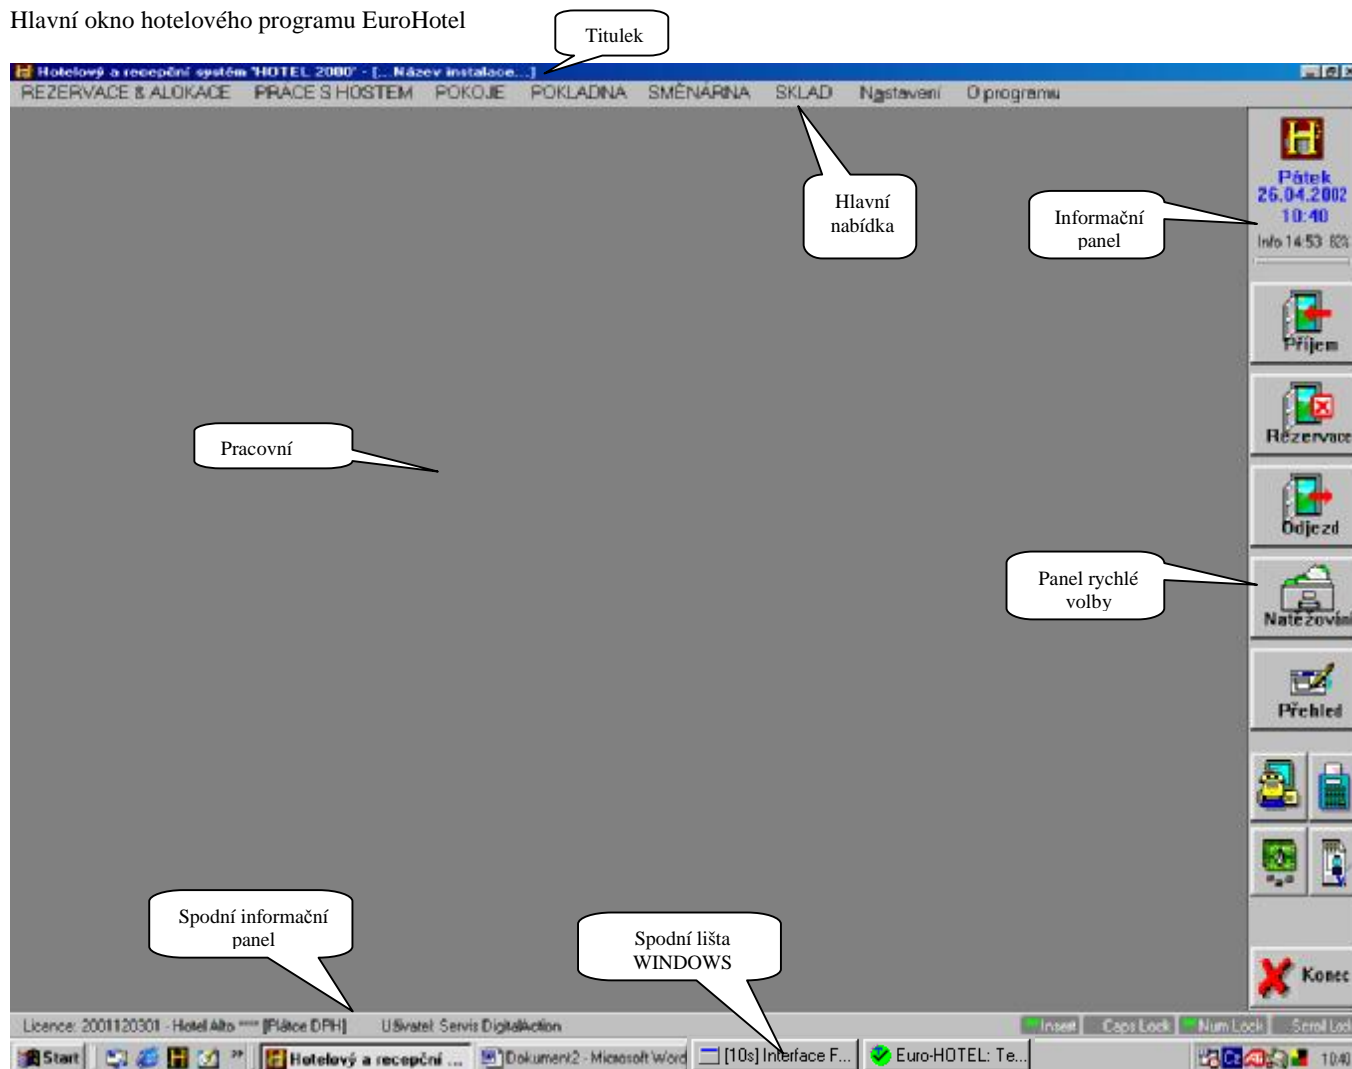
Hlavní okno hotelového programu EuroHotel

Titulek

Hotelový a recepční systém 'HOTEL 2000' - [...Název instalace...]

REZERVACE & ALOKACE PRÁCE S HOSTEM POKOJE POKLADNA SMĚNÁRNA SKLAD Nastavení O programu

Hlavní nabídka

Informační panel

Pátek 26.04.2002 10:40

Info 14:53 82%

Příjem

Rezervace

Odjezd

Panel rychlé volby

Natěžování

Přehled

Pracovní

Spodní informační panel

Spodní lišta WINDOWS

Konec

Licence: 2001120301 - Hotel Alto **** [Plátce DPH] Uživatel: Servis DigitalAction

Insert Caps Lock Num Lock Scroll Lock

Start Hotelový a recepční ... Dokument2 - Microsoft Word [10s] Interface F... Euro-HOTEL: Te... 10:40